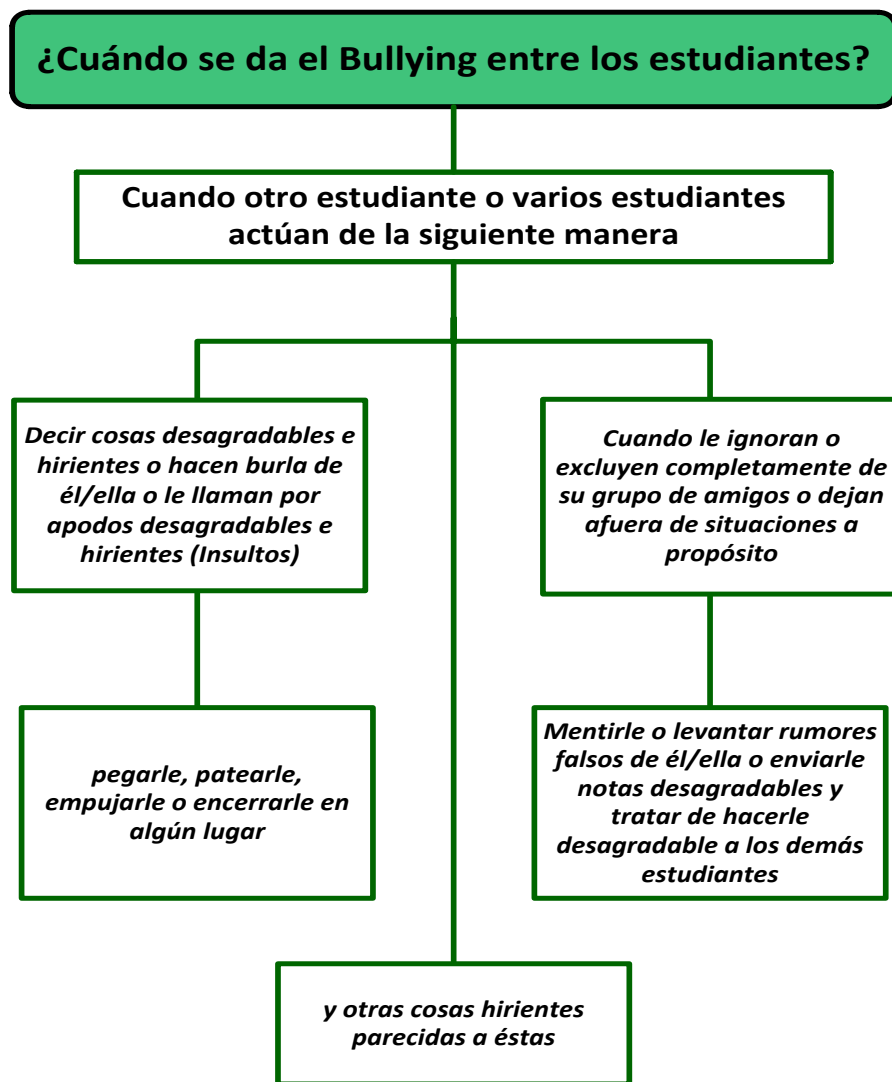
¿Cuándo se da el Bullying entre los estudiantes?

Cuando otro estudiante o varios estudiantes actúan de la siguiente manera

Decir cosas desagradables e hirientes o hacen burla de él/ella o le llaman por apodos desagradables e hirientes (Insultos)

Cuando le ignoran o excluyen completamente de su grupo de amigos o dejan afuera de situaciones a propósito

pegarle, patearle, empujarle o encerrarle en algún lugar

Mentirle o levantar rumores falsos de él/ella o enviarle notas desagradables y tratar de hacerle desagradable a los demás estudiantes

y otras cosas hirientes parecidas a éstas